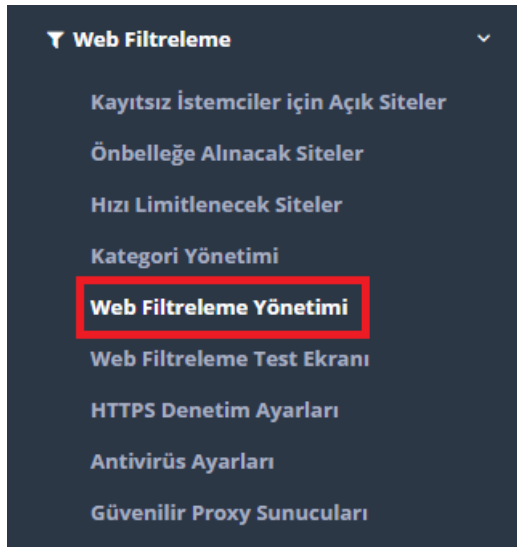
Web Filtreleme

Kayıtsız İstemciler için Açık Siteler

Önbelleğe Alınacak Siteler

Hızı Limitlenecek Siteler

Kategori Yönetimi

Web Filtreleme Yönetimi

Web Filtreleme Test Ekranı

HTTPS Denetim Ayarları

Antivirüs Ayarları

Güvenilir Proxy Sunucuları